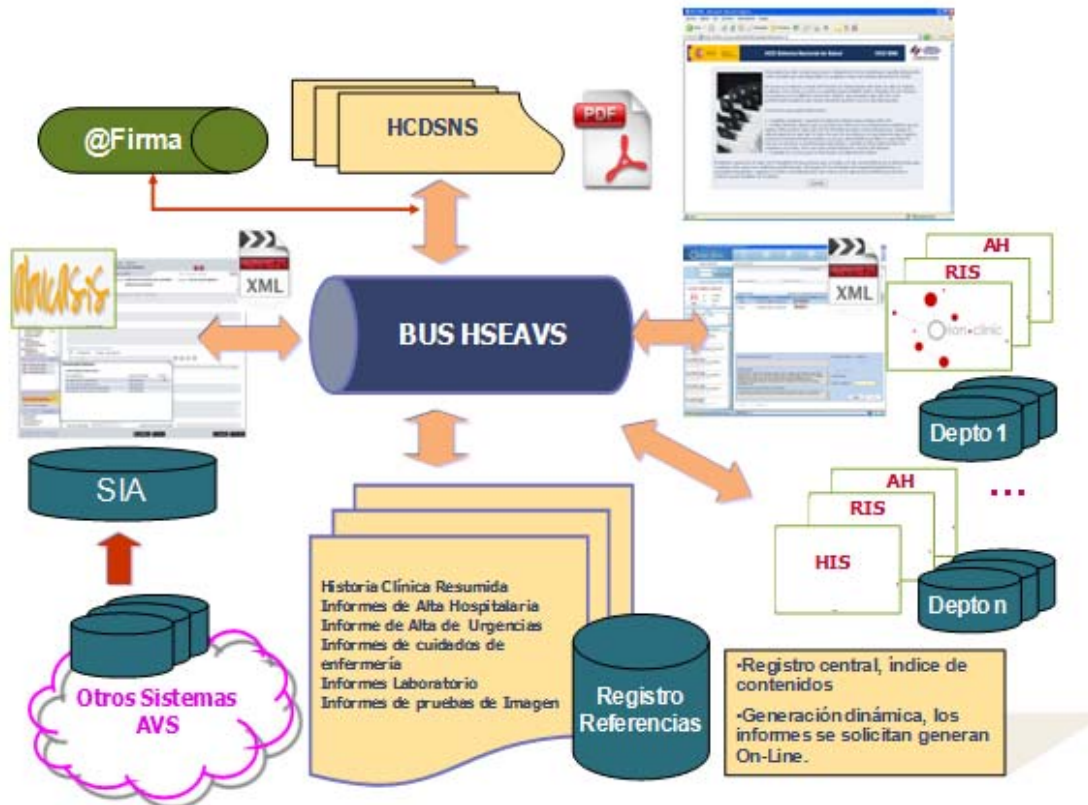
@Firma

HCDSNS

PDF

XML

BUS HSEAVS

XML

AH

RIS

clinic

Depto 1

SIA

AH

RIS

HIS

...

Depto n

Historia Clínica Resumida
Informes de Alta Hospitalaria
Informe de Alta de Urgencias
Informes de cuidados de enfermería
Informes Laboratorio
Informes de pruebas de Imagen

Registro Referencias

Otros Sistemas AVS

•Registro central, indice de contenidos

•Generación dinámica, los informes se solicitan generan On-Line.